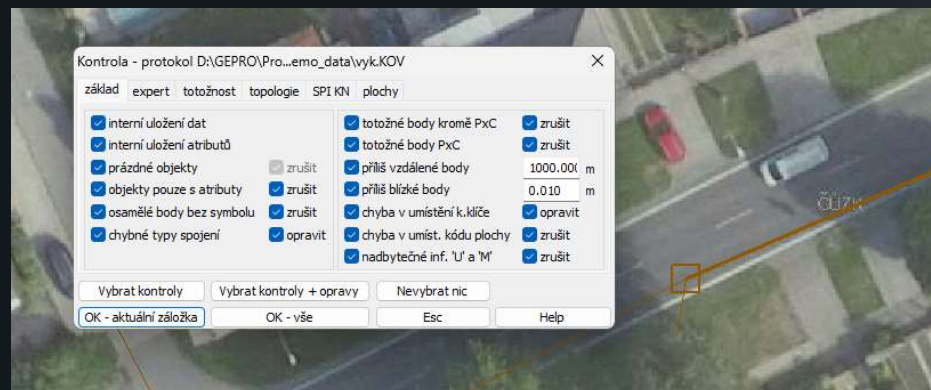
Kontrola - protokol D:\GEPRO\Pro...emo_data\vyk.KOV

základ | expert | totožnost | topologie | SPI KN | plochy

interní uložení dat
interní uložení atributů
prázdné objekty zrušit
objekty pouze s atributy zrušit
osamělé body bez symbolu zrušit
chybné typy spojení opravit

totožné body kromě PxC zrušit
totožné body PxC zrušit
příliš vzdálené body 1000.00( m
příliš blízké body 0.010 m
chyba v umístění k.klíče opravit
chyba v umíst. kódu plochy zrušit
nadbytečné inf. 'U' a 'M' zrušit

Vybrat kontroly | Vybrat kontroly + opravy | Nevybrat nic
OK - aktuální záložka | OK - vše | Esc | Help

ČÚZK